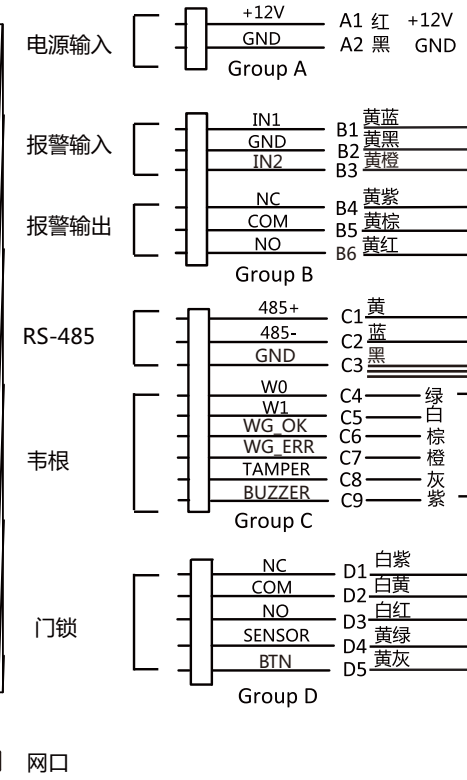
电源输入
+12V
A1 红 +12V
GND
A2 黑 GND
Group A

报警输入
IN1
B1 黄蓝
GND
B2 黄黑
IN2
B3 黄橙

报警输出
NC
B4 黄紫
COM
B5 黄棕
NO
B6 黄红
Group B

RS-485
485+
C1 黄
485-
C2 蓝
GND
C3 黑

韦根
W0
C4 绿
W1
C5 白
WG_OK
C6 棕
WG_ERR
C7 橙
TAMPER
C8 灰
BUZZER
C9 紫
Group C

门锁
NC
D1 白紫
COM
D2 白黄
NO
D3 白红
SENSOR
D4 黄绿
BTN
D5 黄灰
Group D

网口